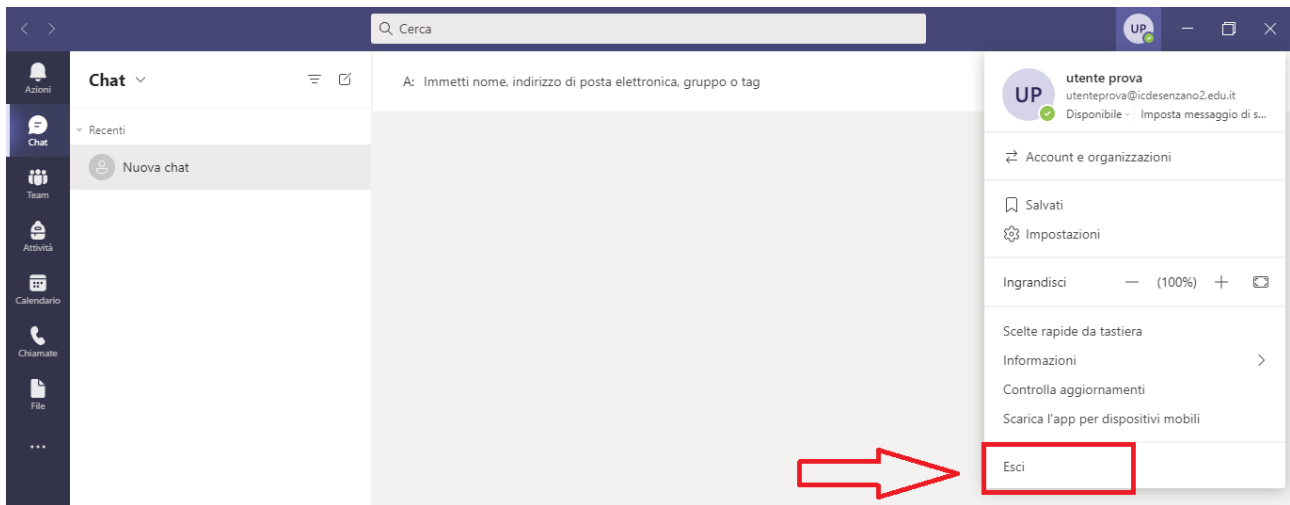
Cerca

UP

Azioni
Chat
Team
Attività
Calendario
Chiamate
File
...

Chat

Recenti

Nuova chat

A: Immetti nome, indirizzo di posta elettronica, gruppo o tag

UP
utente prova
utenteprova@icdesenzano2.edu.it
Disponibile · Imposta messaggio di s...

Account e organizzazioni

Salvati
Impostazioni

Ingrandisci — (100%) +

Scelte rapide da tastiera
Informazioni
Controlla aggiornamenti
Scarica l'app per dispositivi mobili

Esci